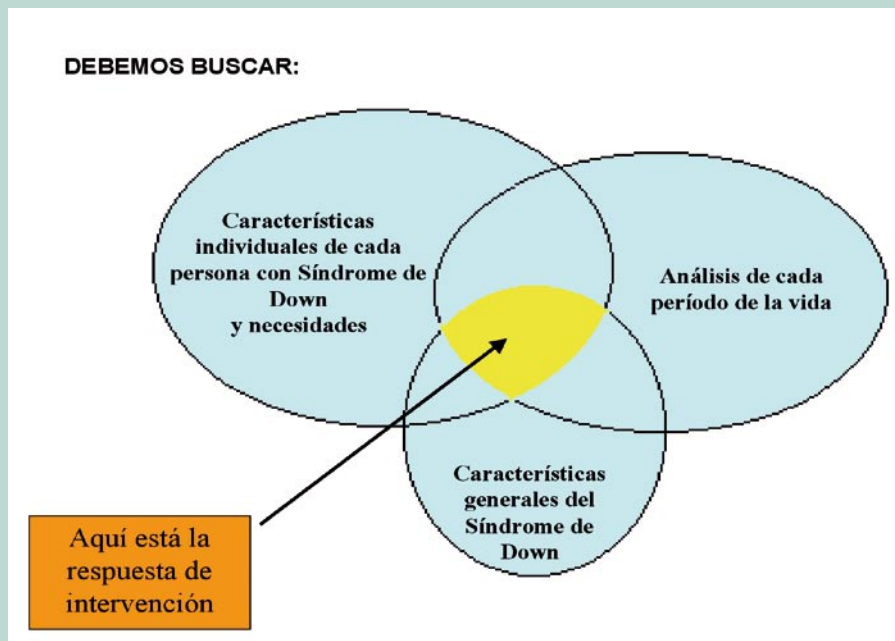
DEBEMOS BUSCAR:

Características individuales de cada persona con Síndrome de Down y necesidades

Análisis de cada período de la vida

Características generales del Síndrome de Down

Aquí está la respuesta de intervención